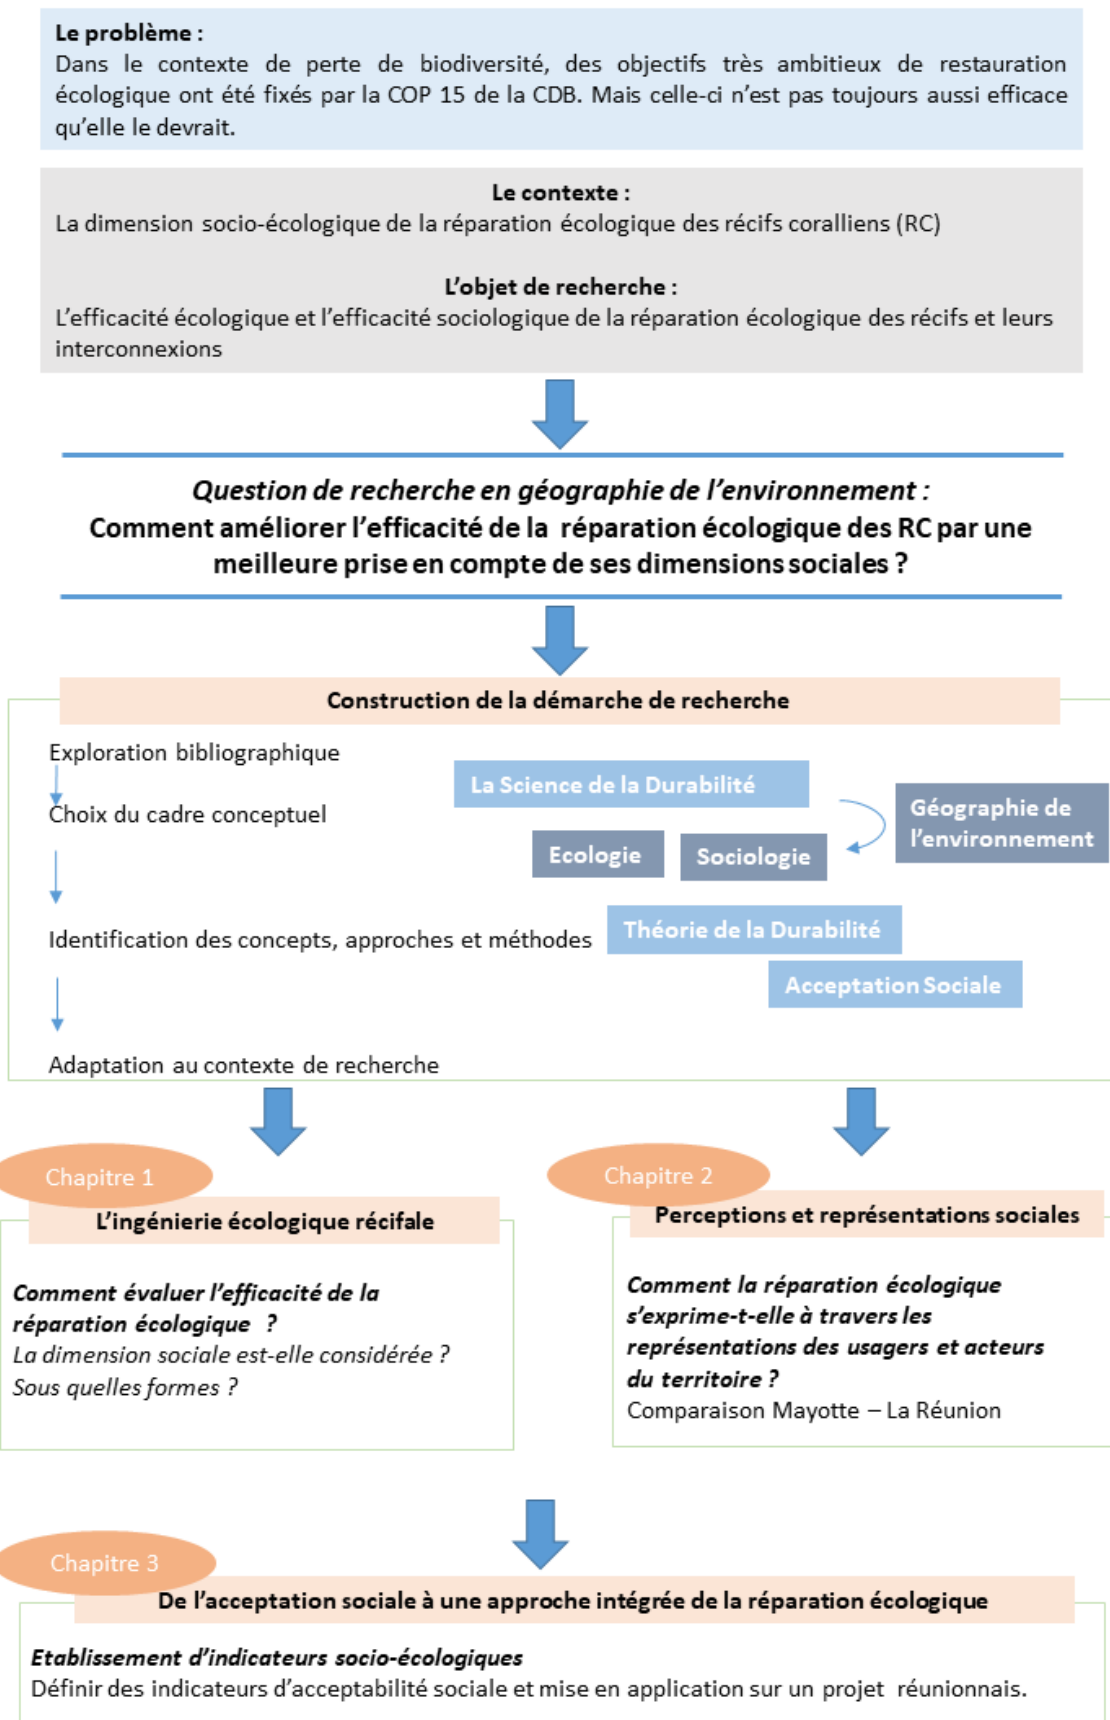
**Le problème :**
Dans le contexte de perte de biodiversité, des objectifs très ambitieux de restauration écologique ont été fixés par la COP 15 de la CDB. Mais celle-ci n'est pas toujours aussi efficace qu'elle le devrait.

**Le contexte :**
La dimension socio-écologique de la réparation écologique des récifs coralliens (RC)

**L'objet de recherche :**
L'efficacité écologique et l'efficacité sociologique de la réparation écologique des récifs et leurs interconnexions

*Question de recherche en géographie de l'environnement :*
**Comment améliorer l'efficacité de la réparation écologique des RC par une meilleure prise en compte de ses dimensions sociales ?**

**Construction de la démarche de recherche**

Exploration bibliographique

Choix du cadre conceptuel

Identification des concepts, approches et méthodes

Adaptation au contexte de recherche

La Science de la Durabilité

Géographie de l'environnement

Ecologie

Sociologie

Théorie de la Durabilité

Acceptation Sociale

Chapitre 1

**L'ingénierie écologique récifale**

***Comment évaluer l'efficacité de la réparation écologique ?***
*La dimension sociale est-elle considérée ?*
*Sous quelles formes ?*

Chapitre 2

**Perceptions et représentations sociales**

***Comment la réparation écologique s'exprime-t-elle à travers les représentations des usagers et acteurs du territoire ?***
Comparaison Mayotte – La Réunion

Chapitre 3

**De l'acceptation sociale à une approche intégrée de la réparation écologique**

***Etablissement d'indicateurs socio-écologiques***
Définir des indicateurs d'acceptabilité sociale et mise en application sur un projet réunionnais.